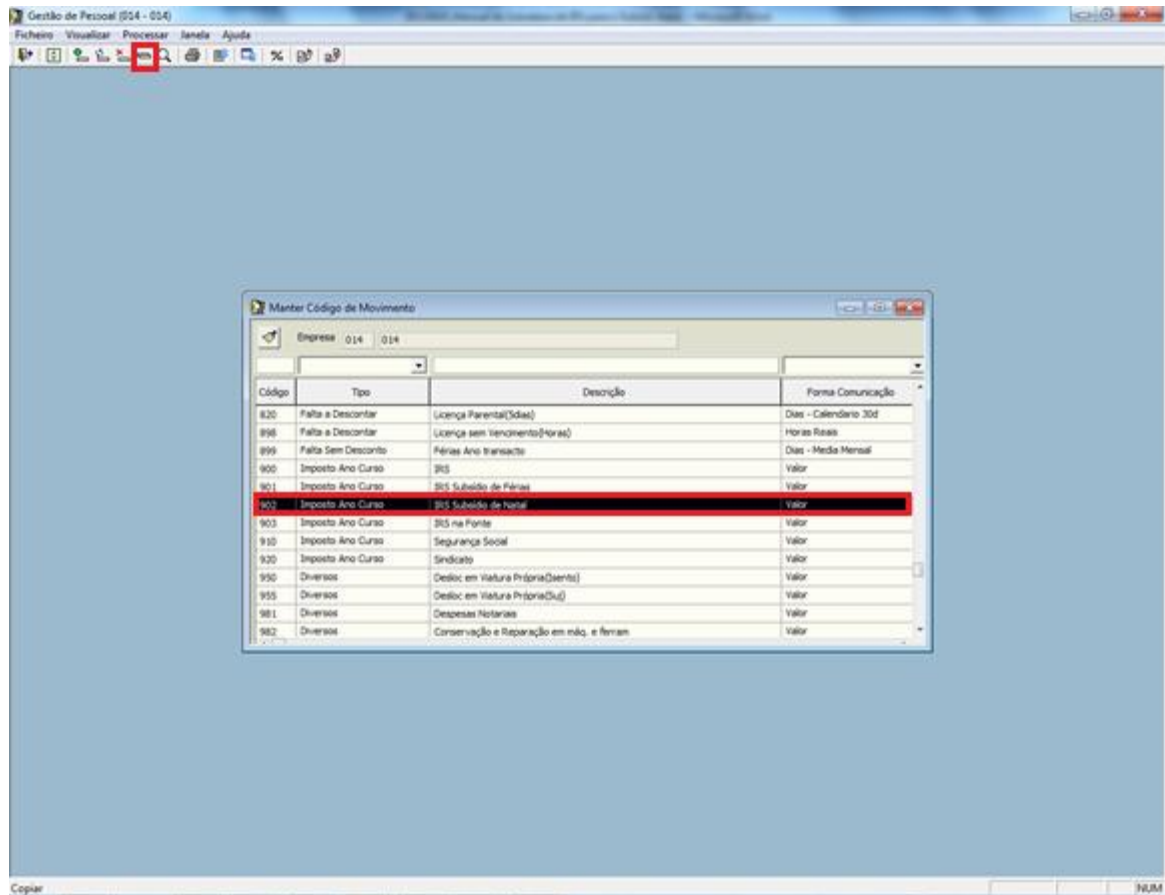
Gestão de Pessoal (014 - 014)

Ficheiro Visualizar Processar Janela Ajuda

Manter Código de Movimento

Empresa 014 014

| Código | Tipo | Descrição | Forma Comunicação |
|---|---|---|---|
| 820 | Falta a Descontar | Licença Parental(5dias) | Dias - Calendario 30d |
| 898 | Falta a Descontar | Licença sem Vencimento(Horas) | Horas Reais |
| 899 | Falta Sem Desconto | Férias Ano transacto | Dias - Media Mensal |
| 900 | Imposto Ano Curso | IRS | Valor |
| 901 | Imposto Ano Curso | IRS Subsidio de Férias | Valor |
| 902 | Imposto Ano Curso | IRS Subsidio de Natal | Valor |
| 903 | Imposto Ano Curso | IRS na Fonte | Valor |
| 910 | Imposto Ano Curso | Segurança Social | Valor |
| 920 | Imposto Ano Curso | Sindicato | Valor |
| 950 | Diversos | Desloc em Viatura Própria(Isento) | Valor |
| 955 | Diversos | Desloc em Viatura Própria(Suj) | Valor |
| 981 | Diversos | Despesas Notariais | Valor |
| 982 | Diversos | Conservação e Reparação em máq. e ferram | Valor |

Copiar

NUM